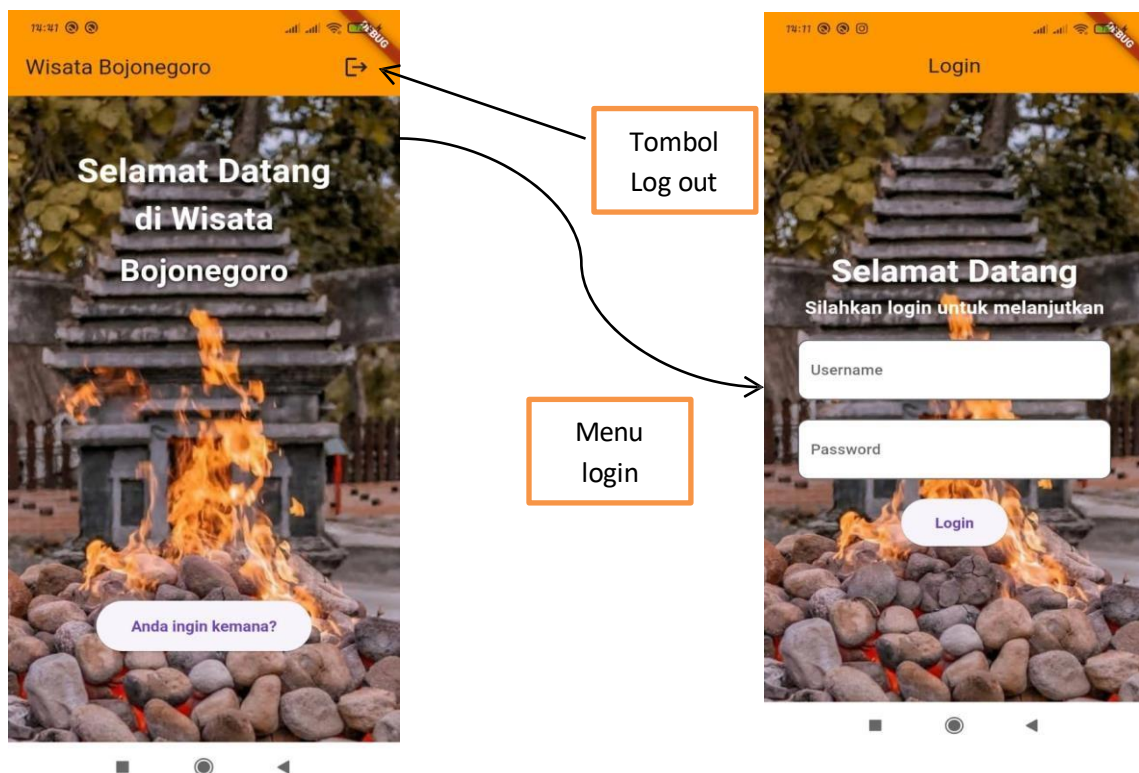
14:41

DEBUG

Wisata Bojonegoro

Selamat Datang di Wisata Bojonegoro

Anda ingin kemana?

Tombol Log out

Menu login

14:11

DEBUG

Login

Selamat Datang

Silahkan login untuk melanjutkan

Username

Password

Login